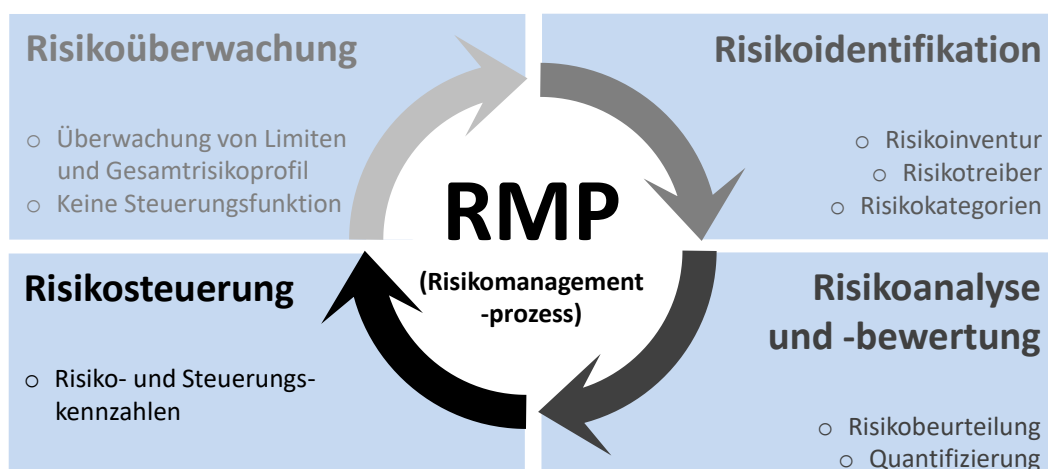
Risikoüberwachung

○ Überwachung von Limiten und Gesamtrisikoprofil
○ Keine Steuerungsfunktion

Risikoidentifikation

○ Risikoinventur
○ Risikotreiber
○ Risikokategorien

RMP

(Risikomanagement -prozess)

Risikosteuerung

○ Risiko- und Steuerungskennzahlen

Risikoanalyse und -bewertung

○ Risikobeurteilung
○ Quantifizierung